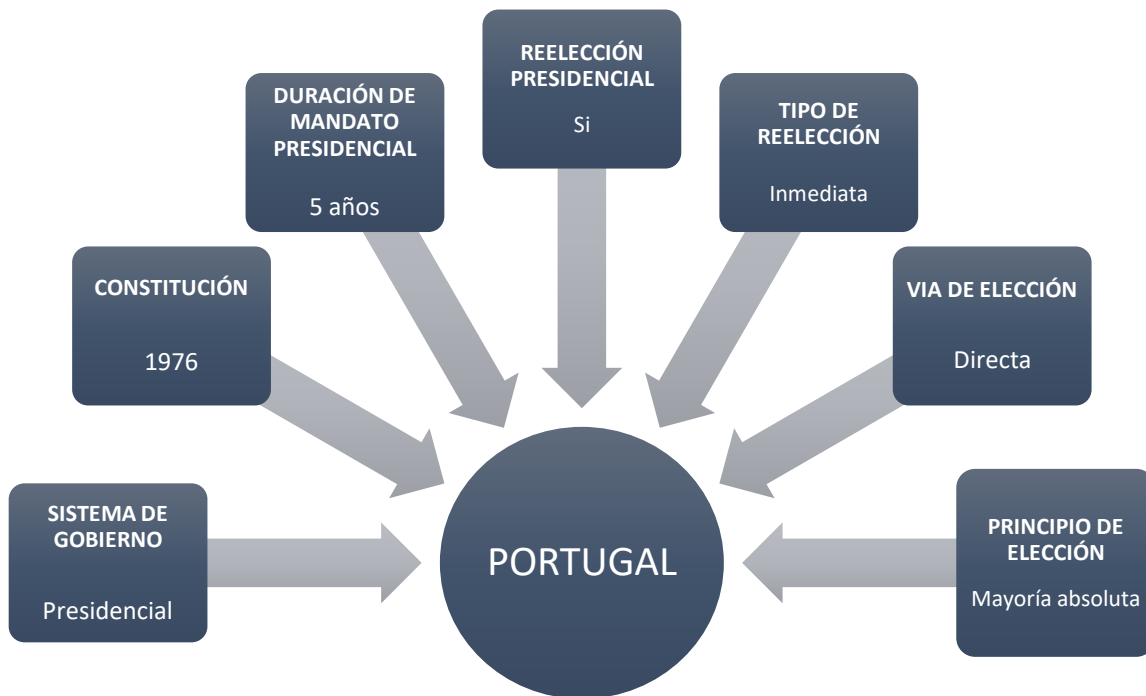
SISTEMA DE GOBIERNO

Presidencial

CONSTITUCIÓN

1976

DURACIÓN DE MANDATO PRESIDENCIAL

5 años

REELECCIÓN PRESIDENCIAL

Si

TIPO DE REELECCIÓN

Inmediata

VIA DE ELECCIÓN

Directa

PRINCIPIO DE ELECCIÓN

Mayoría absoluta

PORTUGAL